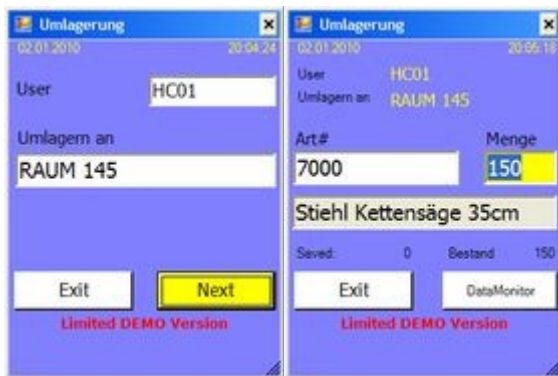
Umlagerung ×
02.01.2010 20:04:24

User HC01

Umlagern an

RAUM 145

Exit Next

Limited DEMO Version

Umlagerung ×
02.01.2010 20:05:18

User HC01
Umlagern an RAUM 145

Art# Menge

7000 150

Stiehl Kettensäge 35cm

Saved: 0 Bestand 150

Exit DataMonitor

Limited DEMO Version